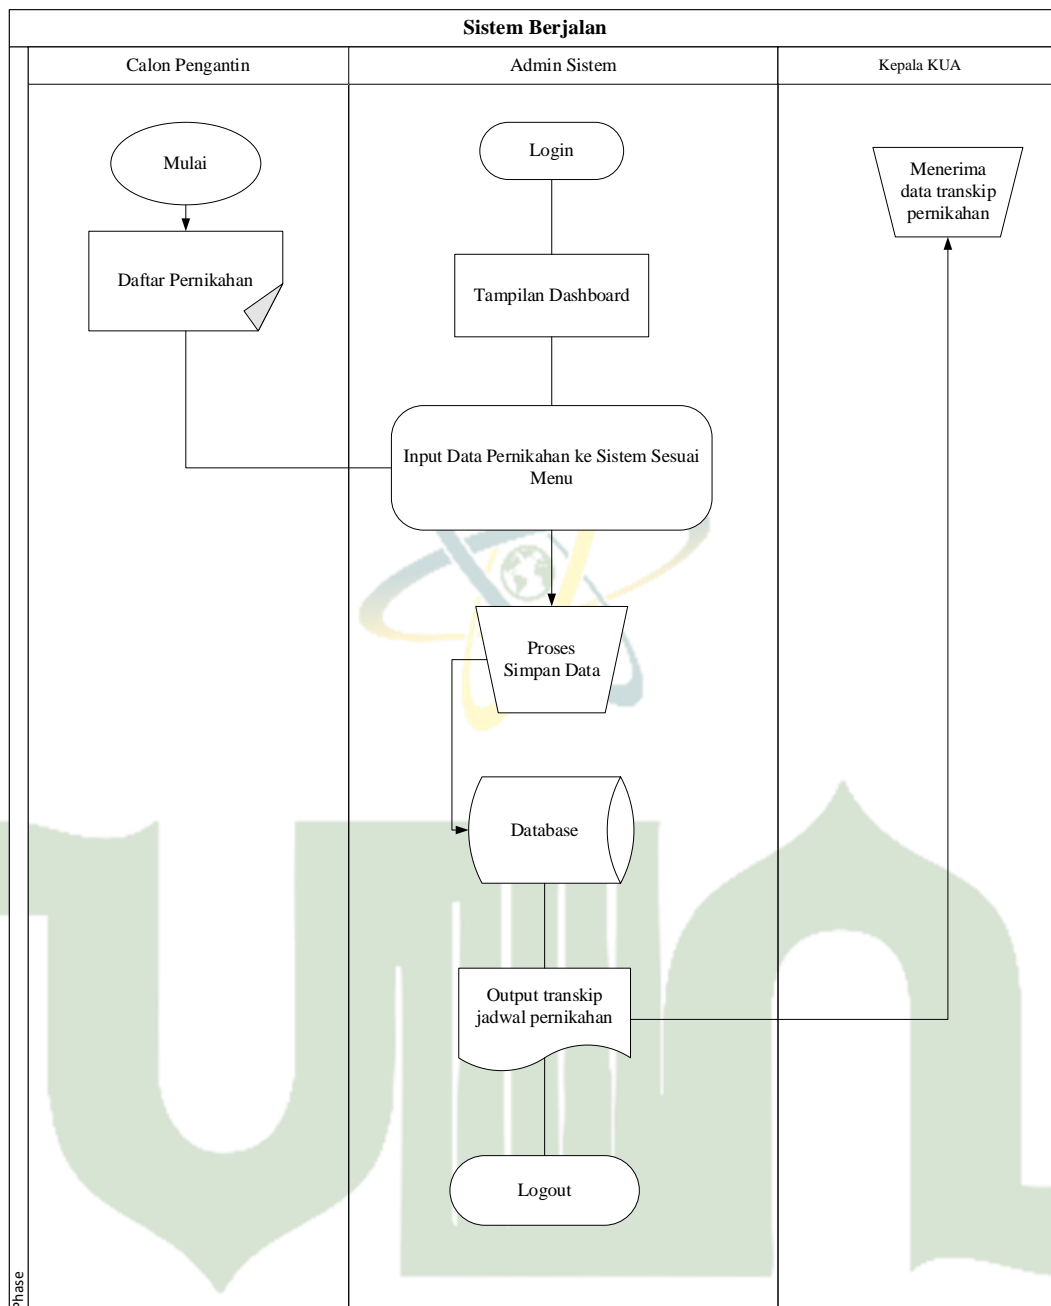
Sistem Berjalan

Calon Pengantin

Admin Sistem

Kepala KUA

Mulai

Daftar Pernikahan

Login

Tampilan Dashboard

Input Data Pernikahan ke Sistem Sesuai Menu

Proses Simpan Data

Database

Output transkip jadwal pernikahan

Logout

Menerima data transkip pernikahan

Phase